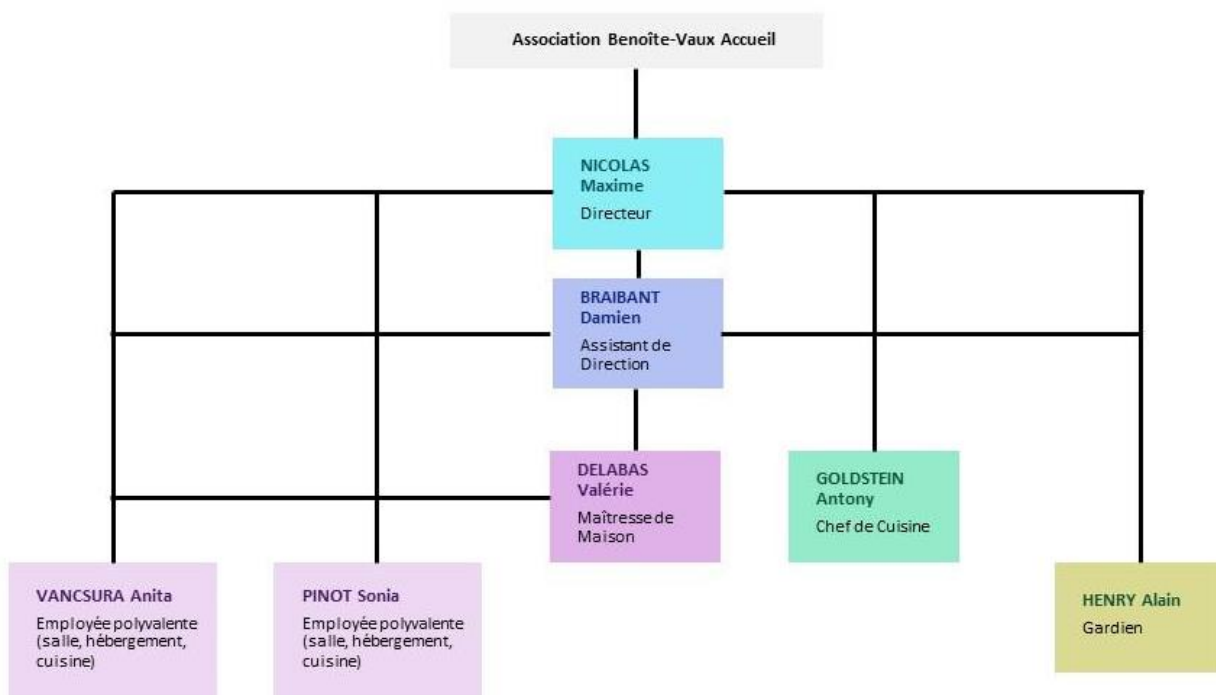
Association Benoîte-Vaux Accueil

NICOLAS Maxime
Directeur

BRAIBANT Damien
Assistant de Direction

DELABAS Valérie
Maîtresse de Maison

GOLDSTEIN Antony
Chef de Cuisine

VANCSURA Anita
Employée polyvalente (salle, hébergement, cuisine)

PINOT Sonia
Employée polyvalente (salle, hébergement, cuisine)

HENRY Alain
Gardien